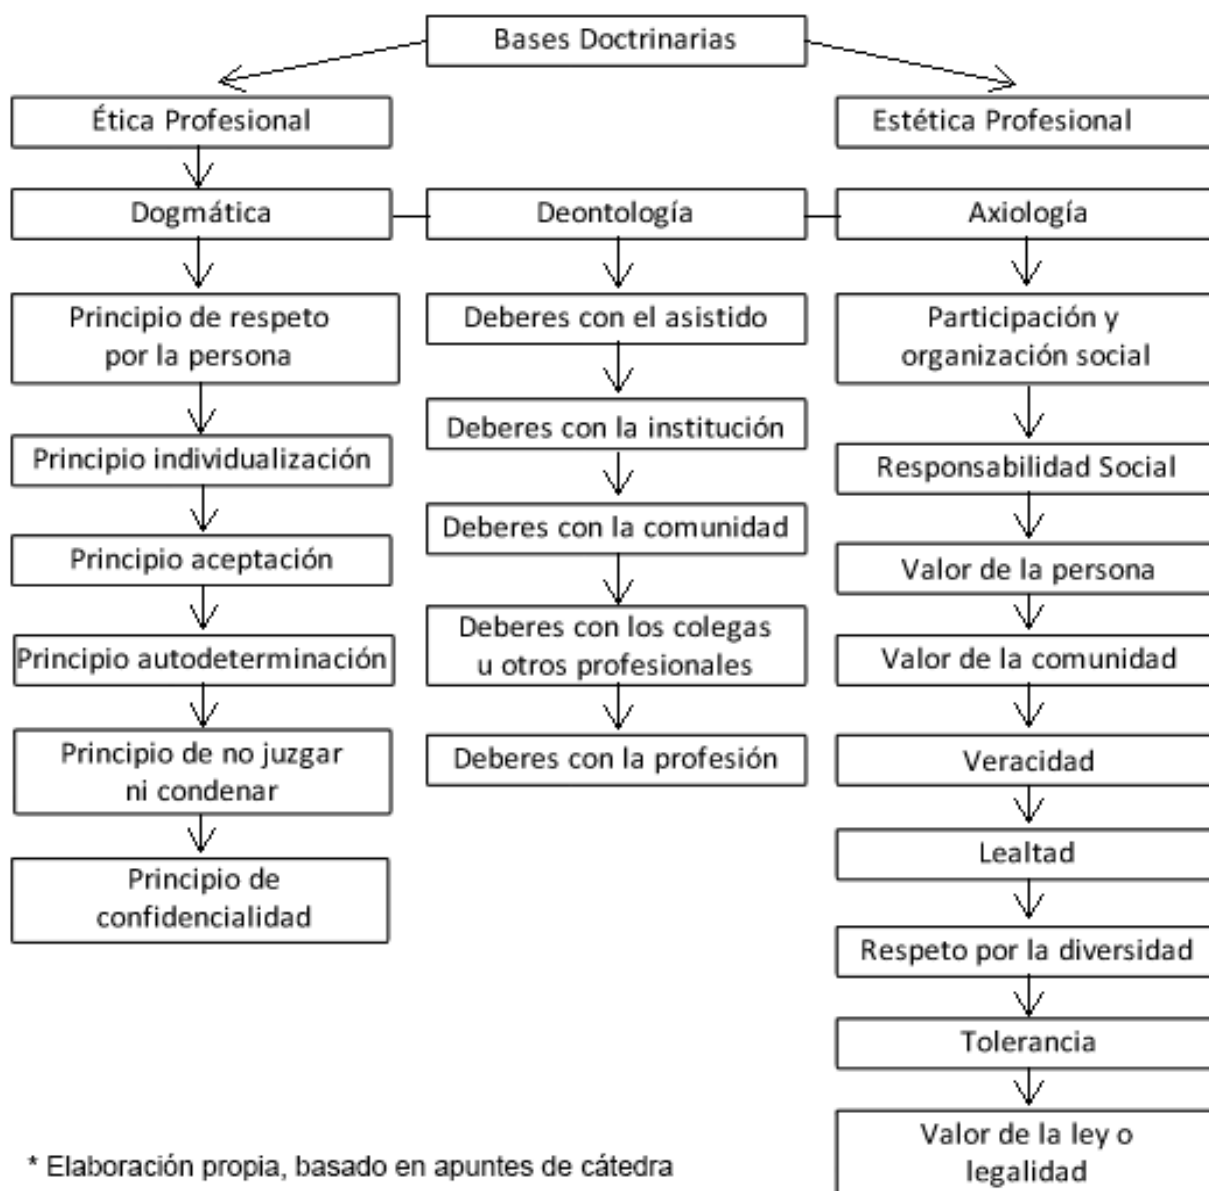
Bases Doctrinarias

Ética Profesional

Dogmática

Principio de respeto por la persona

Principio individualización

Principio aceptación

Principio autodeterminación

Principio de no juzgar ni condenar

Principio de confidencialidad

Deontología

Deberes con el asistido

Deberes con la institución

Deberes con la comunidad

Deberes con los colegas u otros profesionales

Deberes con la profesión

Estética Profesional

Axiología

Participación y organización social

Responsabilidad Social

Valor de la persona

Valor de la comunidad

Veracidad

Lealtad

Respeto por la diversidad

Tolerancia

Valor de la ley o legalidad

* Elaboración propia, basado en apuntes de cátedra